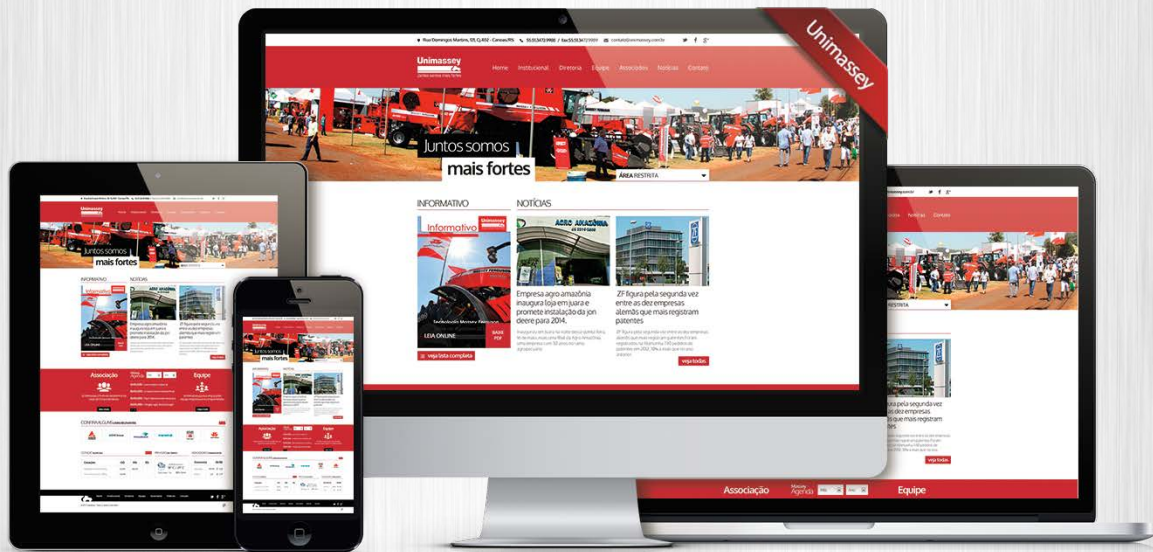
Unimassey

Rua Domingos Martins, 125, Cj 402 - Canoas/RS | 55 51 3472 9988 | fax 55 51 3472 9989 | contato@unimassey.com.br

Unimassey
Juntos somos mais fortes

Home Institucional Diretoria Equipe Associados Notícias Contato

Juntos somos
mais fortes

ÁREA RESTRITA

INFORMATIVO

NOTÍCIAS

Informativo
Unimassey

LEIA ONLINE

BAIXE PDF

veja lista completa

Empresa agro amazônia inaugura loja em juara e promete instalação da jon deere para 2014.

ZF figura pela segunda vez entre as dez empresas alemãs que mais registram patentes

veja todas

Associação

Agenda

Equipe

veja todas

pela segunda vez
dez empresas
que mais registram

Notícias
Contato
RESTRITA